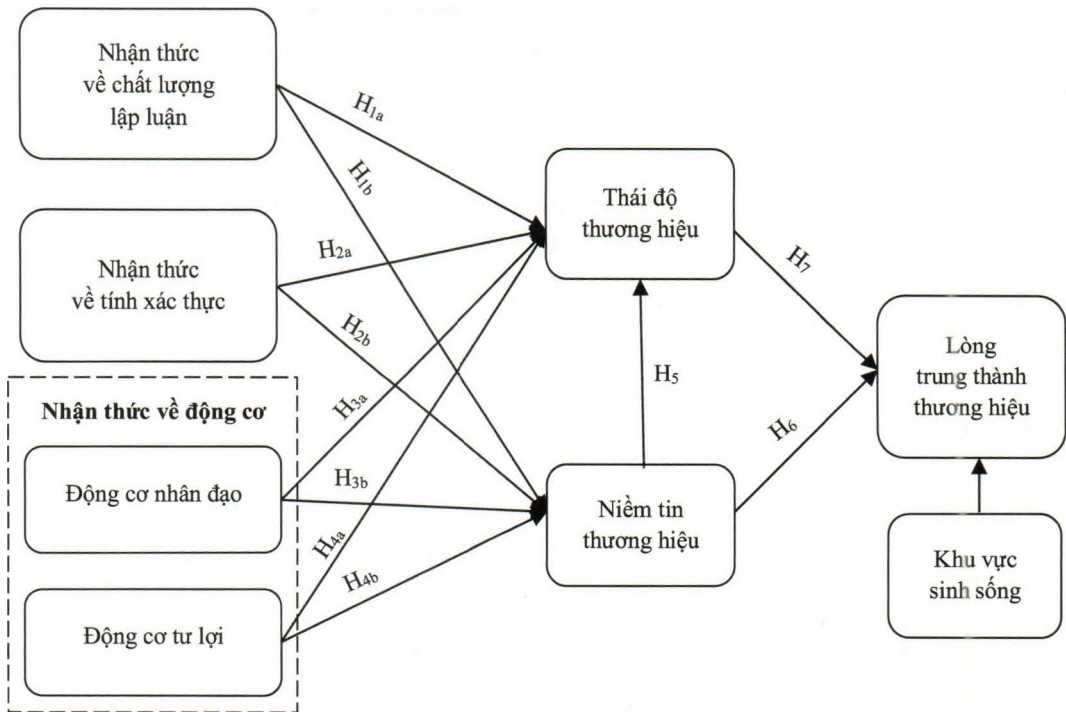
Nhận thức về chất lượng lập luận

Nhận thức về tính xác thực

Nhận thức về động cơ

Động cơ nhân đạo

Động cơ tư lợi

$H_{1a}$

$H_{1b}$

$H_{2a}$

$H_{2b}$

$H_{3a}$

$H_{3b}$

$H_{4a}$

$H_{4b}$

Thái độ thương hiệu

Niềm tin thương hiệu

$H_5$

$H_6$

$H_7$

Lòng trung thành thương hiệu

Khu vực sinh sống